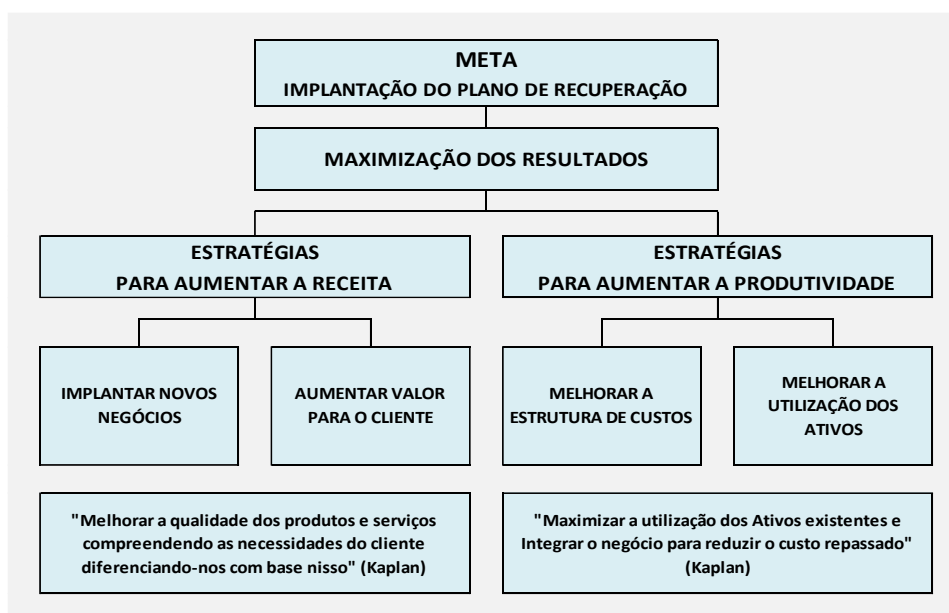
META
IMPLANTAÇÃO DO PLANO DE RECUPERAÇÃO

MAXIMIZAÇÃO DOS RESULTADOS

ESTRATÉGIAS
PARA AUMENTAR A RECEITA

ESTRATÉGIAS
PARA AUMENTAR A PRODUTIVIDADE

IMPLANTAR NOVOS NEGÓCIOS

AUMENTAR VALOR PARA O CLIENTE

MELHORAR A ESTRUTURA DE CUSTOS

MELHORAR A UTILIZAÇÃO DOS ATIVOS

"Melhorar a qualidade dos produtos e serviços compreendendo as necessidades do cliente diferenciando-nos com base nisso" (Kaplan)

"Maximizar a utilização dos Ativos existentes e Integrar o negócio para reduzir o custo repassado" (Kaplan)